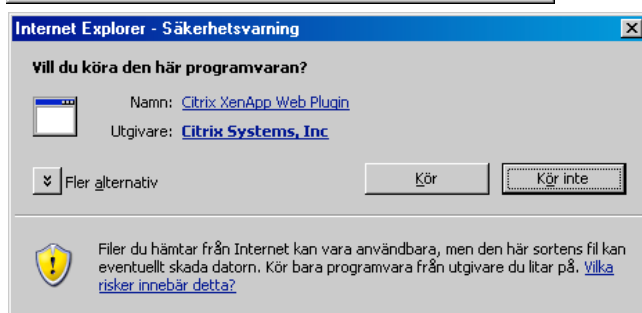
Internet Explorer - Säkerhetsvarning

Vill du köra den här programvaran?

Namn: Citrix XenApp Web Plugin

Utgivare: Citrix Systems, Inc

Fler alternativ

Kör

Kör inte

Filer du hämtar från Internet kan vara användbara, men den här sortens fil kan eventuellt skada datorn. Kör bara programvara från utgivare du litar på. Vilka risker innebär detta?